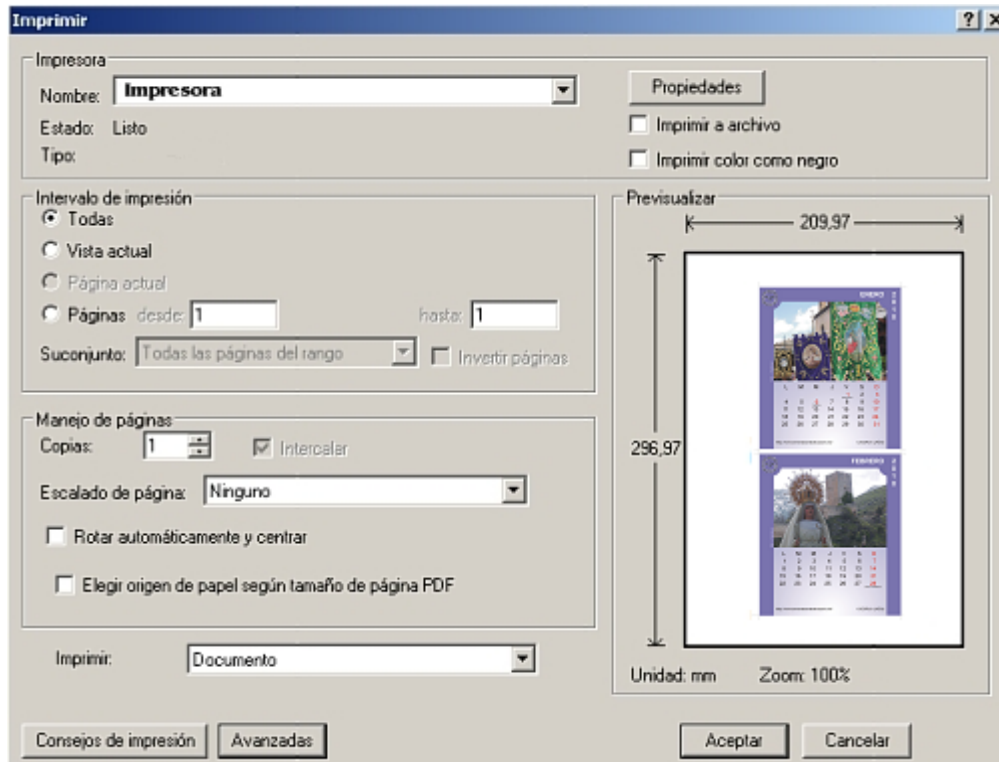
Imprimir
?
X

Impresora
Nombre: Impresora
Estado: Listo
Tipo:
Propiedades
Imprimir a archivo
Imprimir color como negro

Intervalo de impresión
Todas
Vista actual
Página actual
Páginas desde: 1 hasta: 1
Suconjunto: Todas las páginas del rango
Invertir páginas

Previsualizar
209,97
296,97
ENERO
FEBRERO
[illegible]
Unidad: mm
Zoom: 100%

Manejo de páginas
Copias: 1
Intercalar
Escalado de página: Ninguno
Rotar automáticamente y centrar
Elegir origen de papel según tamaño de página PDF

Imprimir: Documento

Consejos de impresión
Avanzadas
Aceptar
Cancelar